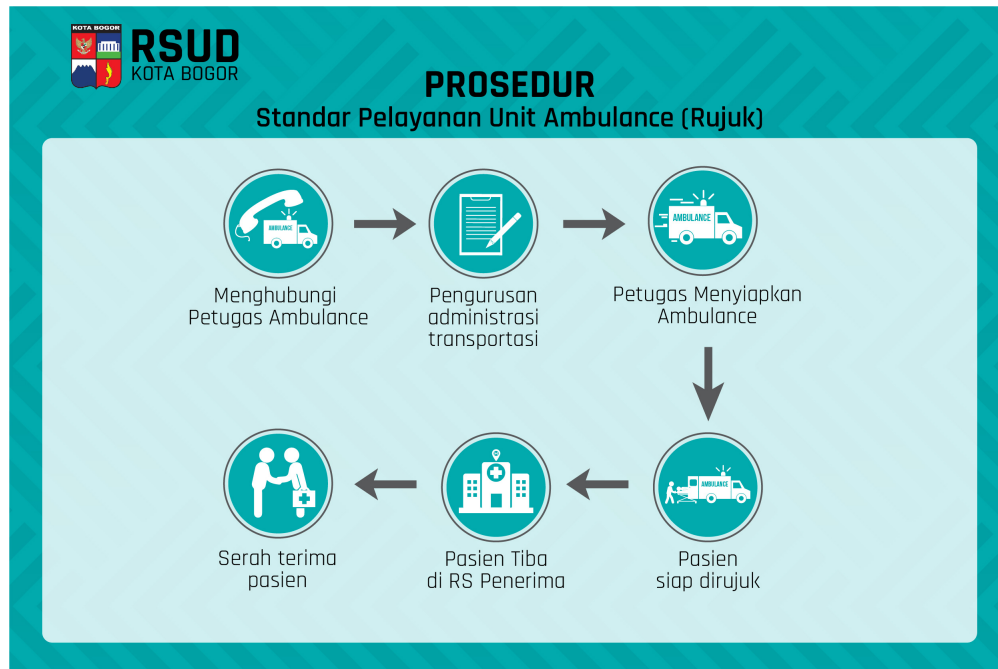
KOTA BOGOR
RSUD
KOTA BOGOR

PROSEDUR
Standar Pelayanan Unit Ambulance (Rujuk)

AMBULANCE

Menghubungi Petugas Ambulance

Pengurusan administrasi transportasi

AMBULANCE

Petugas Menyiapkan Ambulance

AMBULANCE

Pasien siap dirujuk

Pasien Tiba di RS Penerima

Serah terima pasien